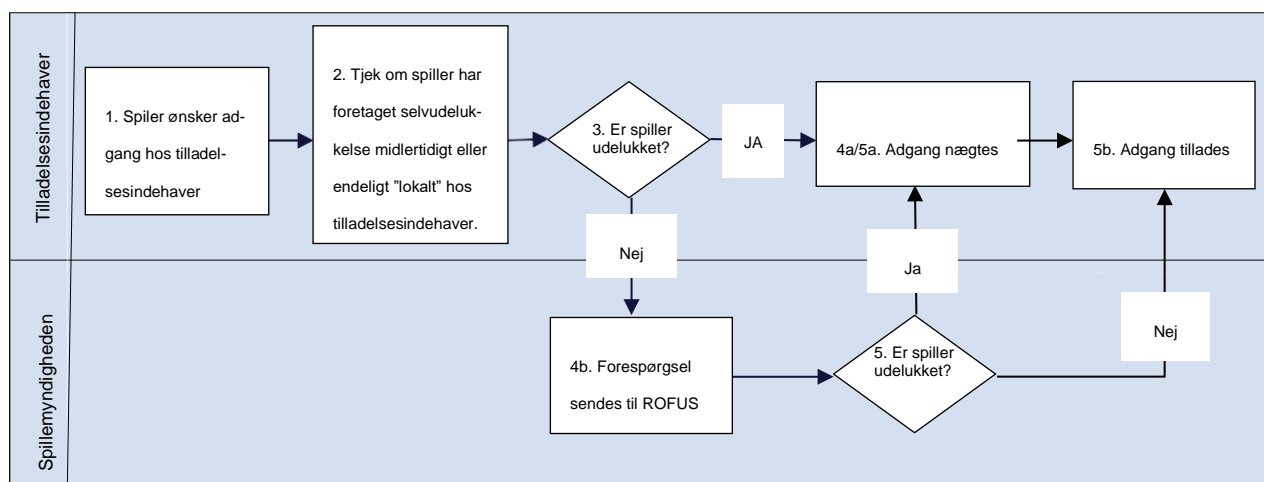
Tilladelsesindehaver

1. Spiler ønsker adgang hos tilladelsesindehaver

2. Tjek om spiller har foretaget selvudelukkelse midlertidigt eller endeligt "lokalt" hos tilladelsesindehaver.

3. Er spiller udelukket?

JA

4a/5a. Adgang nægtes

5b. Adgang tillades

Nej

Ja

Spillemyndigheden

4b. Forespørgsel sendes til ROFUS

5. Er spiller udelukket?

Nej